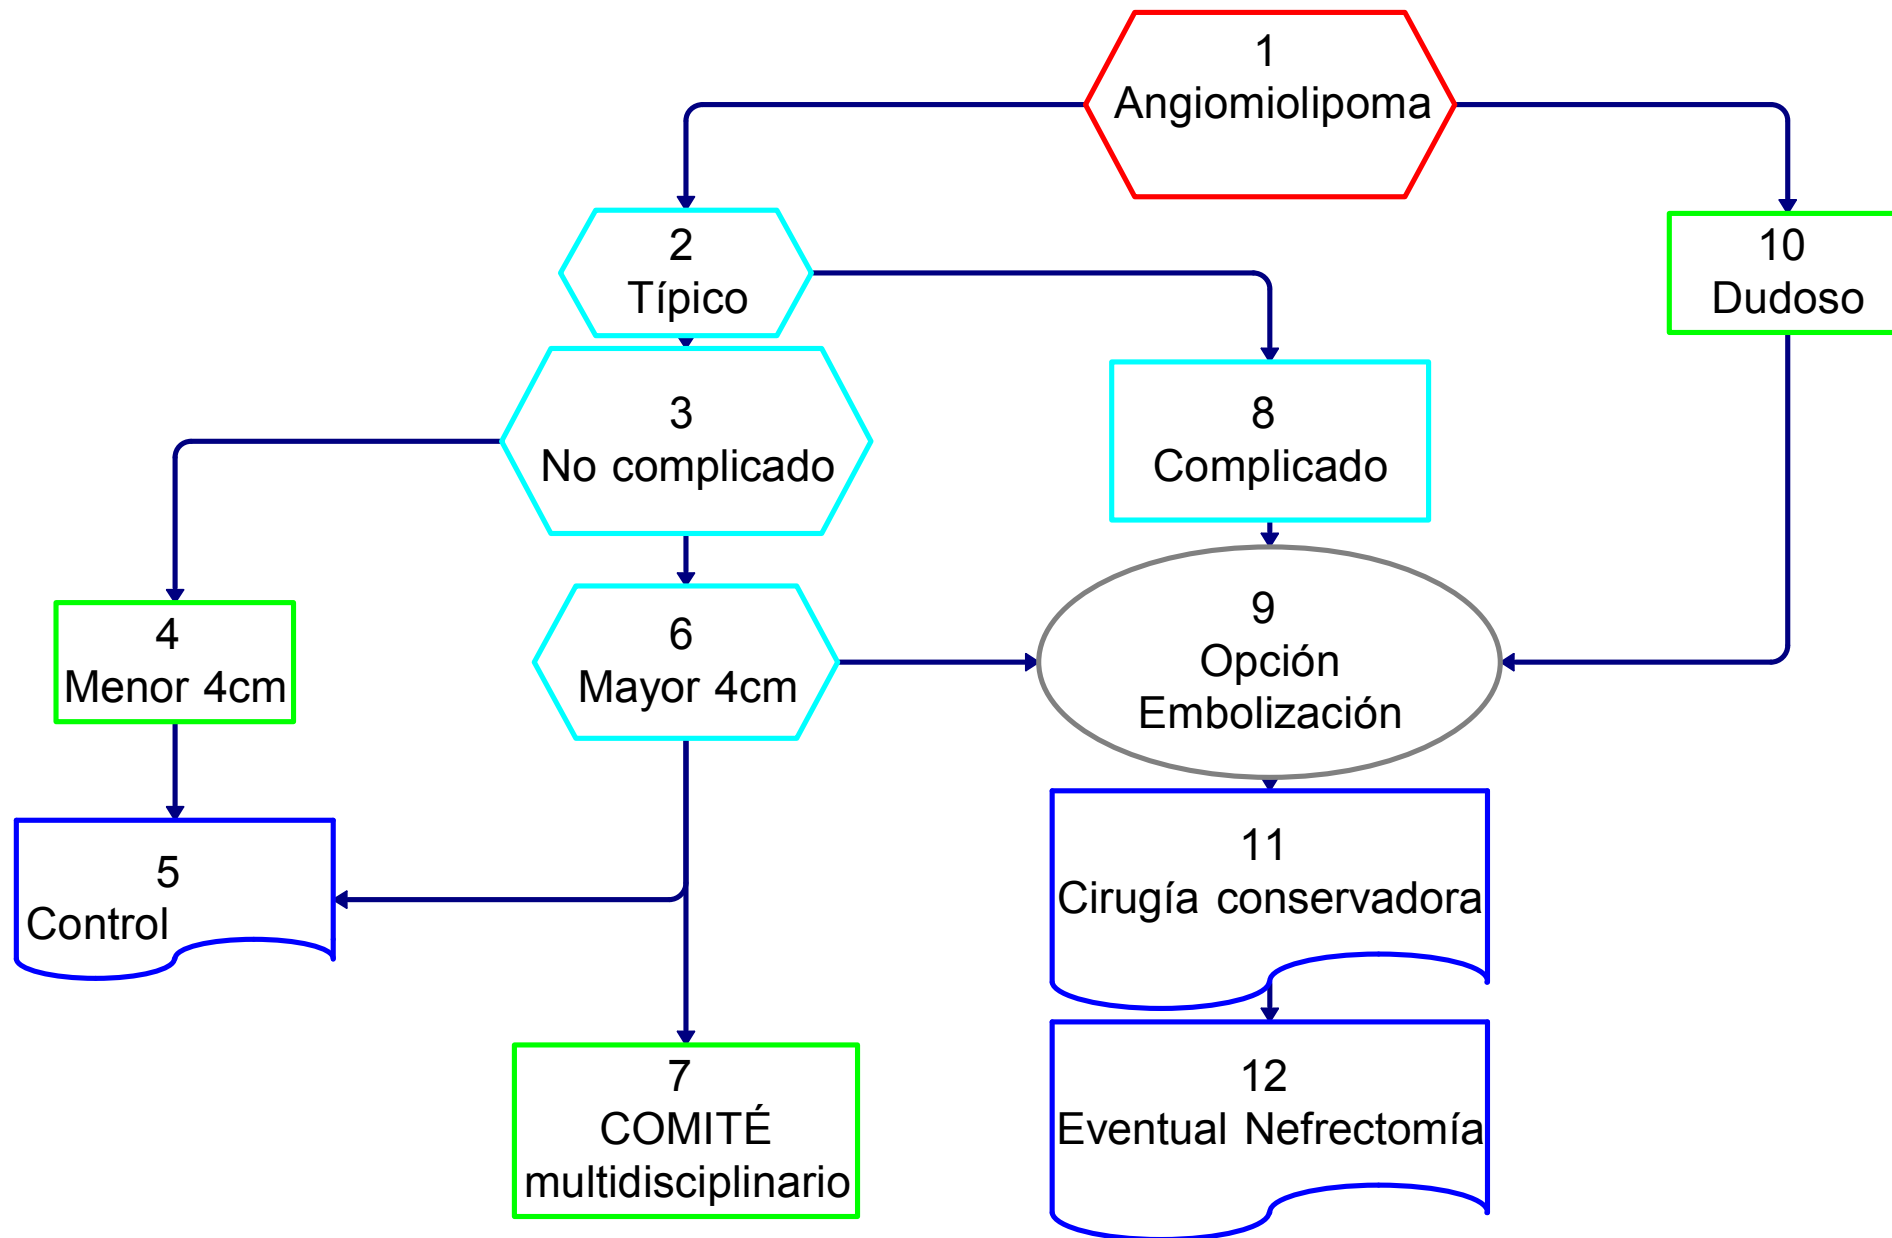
1
Angiomiolipoma

2
Típico

10
Dudoso

3
No complicado

8
Complicado

4
Menor 4cm

6
Mayor 4cm

9
Opción
Embolización

5
Control

11
Cirugía conservadora

7
COMITÉ
multidisciplinario

12
Eventual Nefrectomía